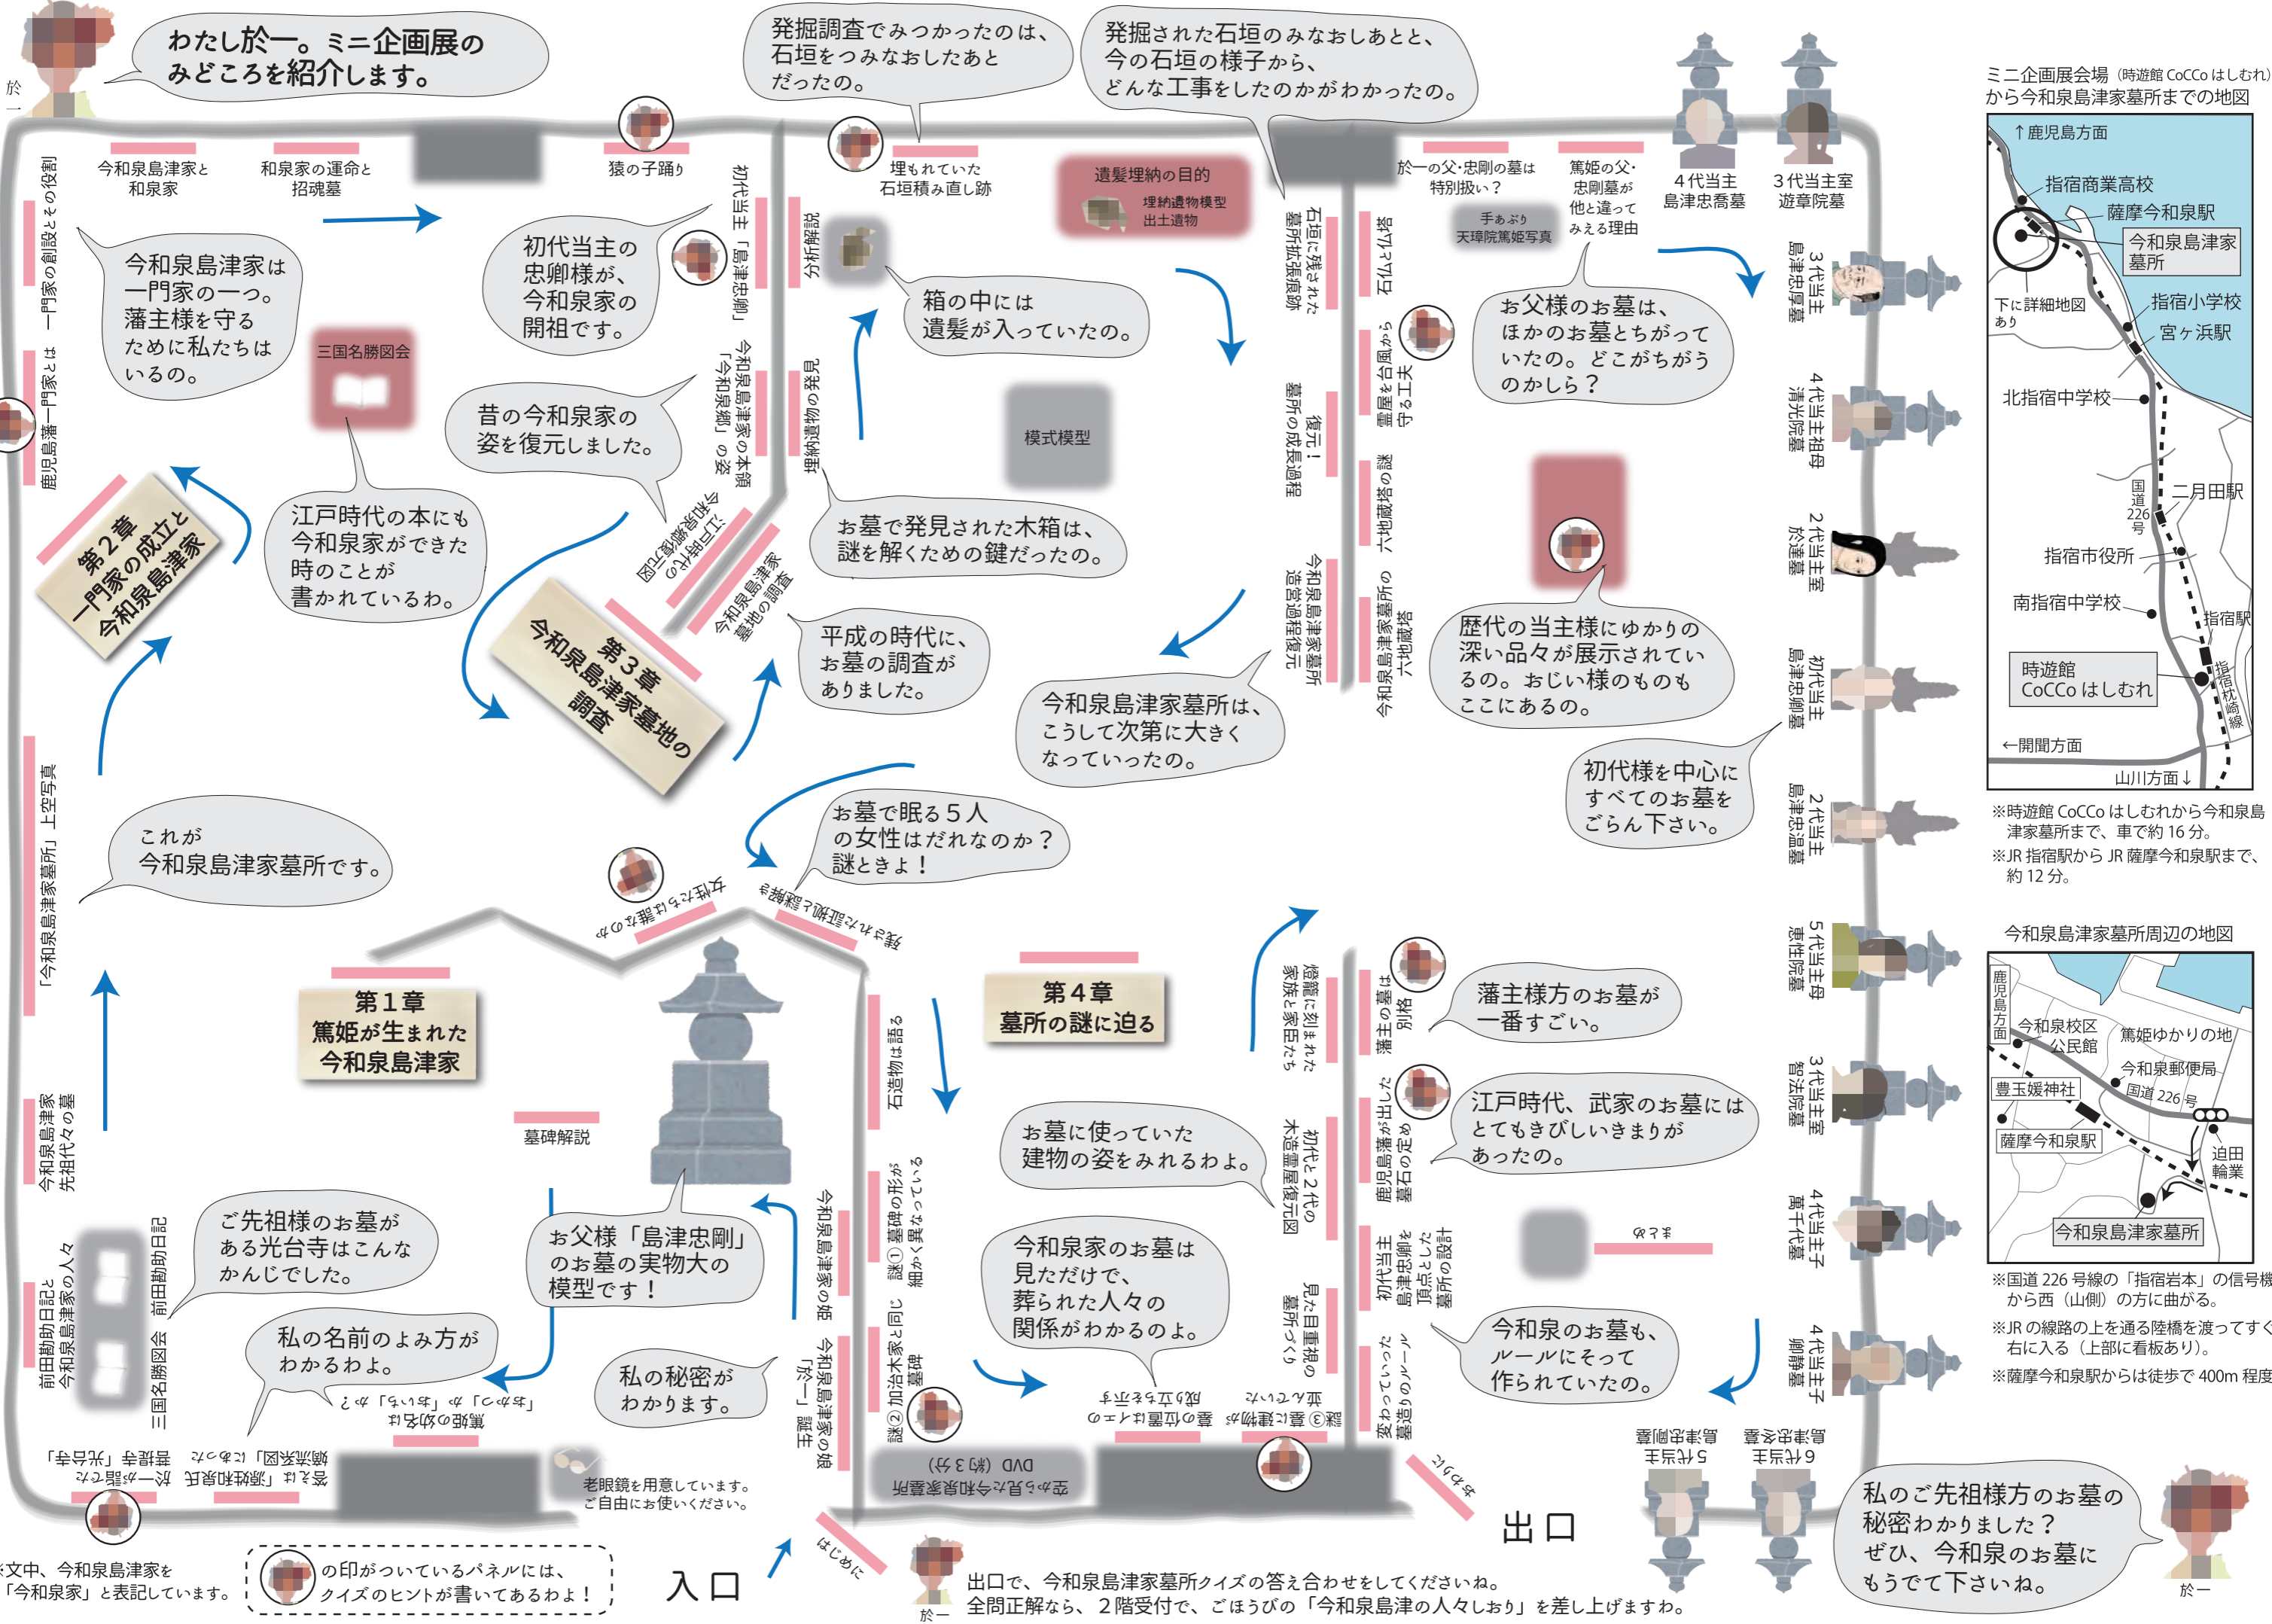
於一

わたし於一。ミニ企画展のみどころを紹介します。

発掘調査でみつかったのは、石垣をつみなおしたあとだったの。

発掘された石垣のみなおしあとと、今の石垣の様子から、どんな工事をしたのかがわかったの。

今和泉島津家と和泉家

和泉家の運命と招魂墓

猿の子踊り

埋もれていた石垣積み直し跡

遺髪埋納の目的

埋納遺物模型 出土遺物

於一の父･忠剛の墓は特別扱い？

篤姫の父･忠剛墓が他と違ってみえる理由

手あぶり 天璋院篤姫写真

4代当主 島津忠喬墓

3代当主室 遊章院墓

一門家の創設とその役割

鹿児島藩一門家とは

今和泉島津家は一門家の一つ。藩主様を守るために私たちはいるの。

三国名勝図会

初代当主の忠卿様が、今和泉家の開祖です。

初代当主「島津忠郷」

分析解説

箱の中には遺髪が入っていたの。

石垣に残された墓所拡張痕跡

石塔と仏塔

霊屋を台風から守る工夫

お父様のお墓は、ほかのお墓とちがっていたの。どこがちがうのかしら？

3代当主 島津忠厚墓

昔の今和泉家の姿を復元しました。

今和泉島津家の本領「今和泉郷」の姿

埋納遺物の発見

模式模型

復元！墓所の成長過程

六地蔵塔の謎

4代当主祖母 清光院墓

江戸時代の本にも今和泉家ができた時のことが書かれているわ。

江戸時代の今和泉郷復元図

今和泉島津家墓地の調査

お墓で発見された木箱は、謎を解くための鍵だったの。

今和泉島津家墓所の造営過程復元

今和泉島津家墓所の六地蔵塔

2代当主室 於達墓

第2章 一門家の成立と今和泉島津家

第3章 今和泉島津家墓地の調査

平成の時代に、お墓の調査がありました。

今和泉島津家墓所は、こうして次第に大きくなっていったの。

歴代の当主様にゆかりの深い品々が展示されているの。おじい様のものもここにあるの。

初代当主 島津忠郷墓

初代様を中心にすべてのお墓をごらん下さい。

2代当主 島津忠温墓

「今和泉島津家墓所」上空写真

これが今和泉島津家墓所です。

お墓で眠る５人の女性はだれなのか？謎ときよ！

女性たちは誰なのか

残された証拠と謎解き

5代当主母 恵性院墓

第1章 篤姫が生まれた今和泉島津家

第4章 墓所の謎に迫る

石造物は語る

燈籠に刻まれた家族と家臣たち

藩主の墓は別格

藩主様方のお墓が一番すごい。

3代当主室 智法院墓

今和泉島津家先祖代々の墓

墓碑解説

お墓に使っていた建物の姿をみれるわよ。

初代と2代の木造霊屋復元図

鹿児島藩が出した墓石の定め

江戸時代、武家のお墓にはとてもきびしいきまりがあったの。

4代当主子 萬千代墓

前田勘助日記と今和泉島津家の人々

三国名勝図会 前田勘助日記

ご先祖様のお墓がある光台寺はこんなかんじでした。

お父様「島津忠剛」のお墓の実物大の模型です！

今和泉島津家の姫

謎① 墓碑の形が細かく異なっている

今和泉家のお墓は見ただけで、葬られた人々の関係がわかるのよ。

初代当主島津忠郷を頂点とした墓所の設計

見た目重視の墓所づくり

変わっていった墓造りのルール

今和泉のお墓も、ルールにそって作られていたの。

4代当主子 卿静墓

私の名前のよみ方がわかるわよ。

「おかつ」か「おいち」か「いち」か？

篤姫の幼名は

私の秘密がわかります。

今和泉島津家の娘「於一」誕生

謎② 加治木家と同じ墓碑

墓の位置も大きな意味を持つ

謎③ 墓に建物があった

於一が詣でた菩提寺「光台寺」

答えは「源姓和泉氏」にあった

老眼鏡を用意しています。ご自由にお使いください。

空から見た今和泉家墓所 DVD (約3分)

5代当主 島津忠剛墓

6代当主 島津忠冬墓

こちらへ

出口

私のご先祖様方のお墓の秘密わかりました？ぜひ、今和泉のお墓にもうでて下さいね。

於一

※文中、今和泉島津家を「今和泉家」と表記しています。

の印がついているパネルには、クイズのヒントが書いてあるわよ！

入口

はじめに

出口で、今和泉島津家墓所クイズの答え合わせをしてくださいね。全問正解なら、２階受付で、ごほうびの「今和泉島津の人々しおり」を差し上げますわ。

ミニ企画展会場（時遊館 CoCCo はしむれ）から今和泉島津家墓所までの地図

↑鹿児島方面
指宿商業高校
薩摩今和泉駅
今和泉島津家墓所
下に詳細地図あり
指宿小学校
宮ヶ浜駅
北指宿中学校
国道226号
二月田駅
指宿市役所
南指宿中学校
指宿駅
指宿枕崎線
時遊館 CoCCo はしむれ
←開聞方面
山川方面↓

※時遊館 CoCCo はしむれから今和泉島津家墓所まで、車で約 16 分。
※JR 指宿駅から JR 薩摩今和泉駅まで、約 12 分。

今和泉島津家墓所周辺の地図

鹿児島方面
今和泉校区公民館
篤姫ゆかりの地
今和泉郵便局
豊玉媛神社
国道 226 号
薩摩今和泉駅
迫田輪業
今和泉島津家墓所

※国道 226 号線の「指宿岩本」の信号機から西（山側）の方に曲がる。
※JR の線路の上を通る陸橋を渡ってすぐ右に入る（上部に看板あり）。
※薩摩今和泉駅からは徒歩で 400m 程度